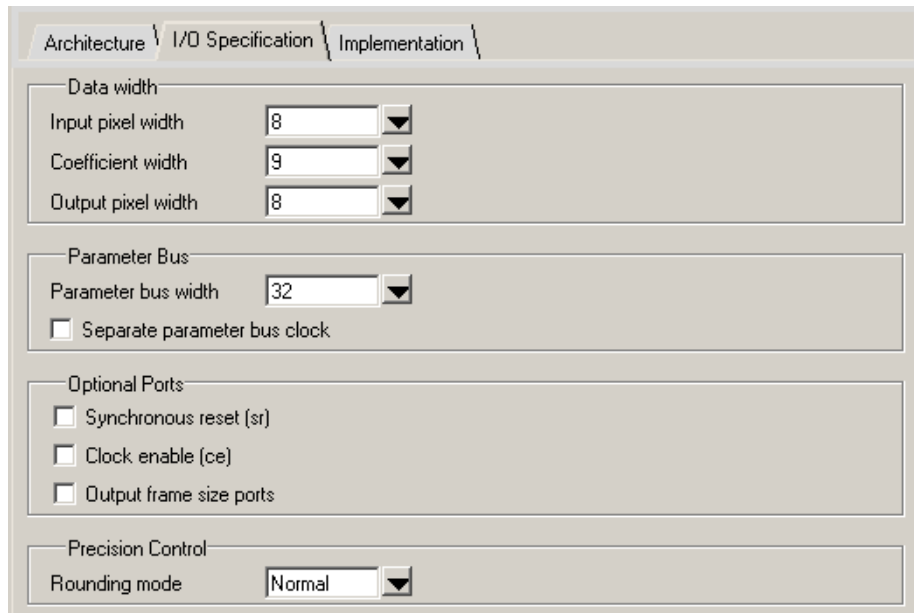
Architecture I/O Specification Implementation

Data width
Input pixel width 8
Coefficient width 9
Output pixel width 8

Parameter Bus
Parameter bus width 32
Separate parameter bus clock

Optional Ports
Synchronous reset (sr)
Clock enable (ce)
Output frame size ports

Precision Control
Rounding mode Normal